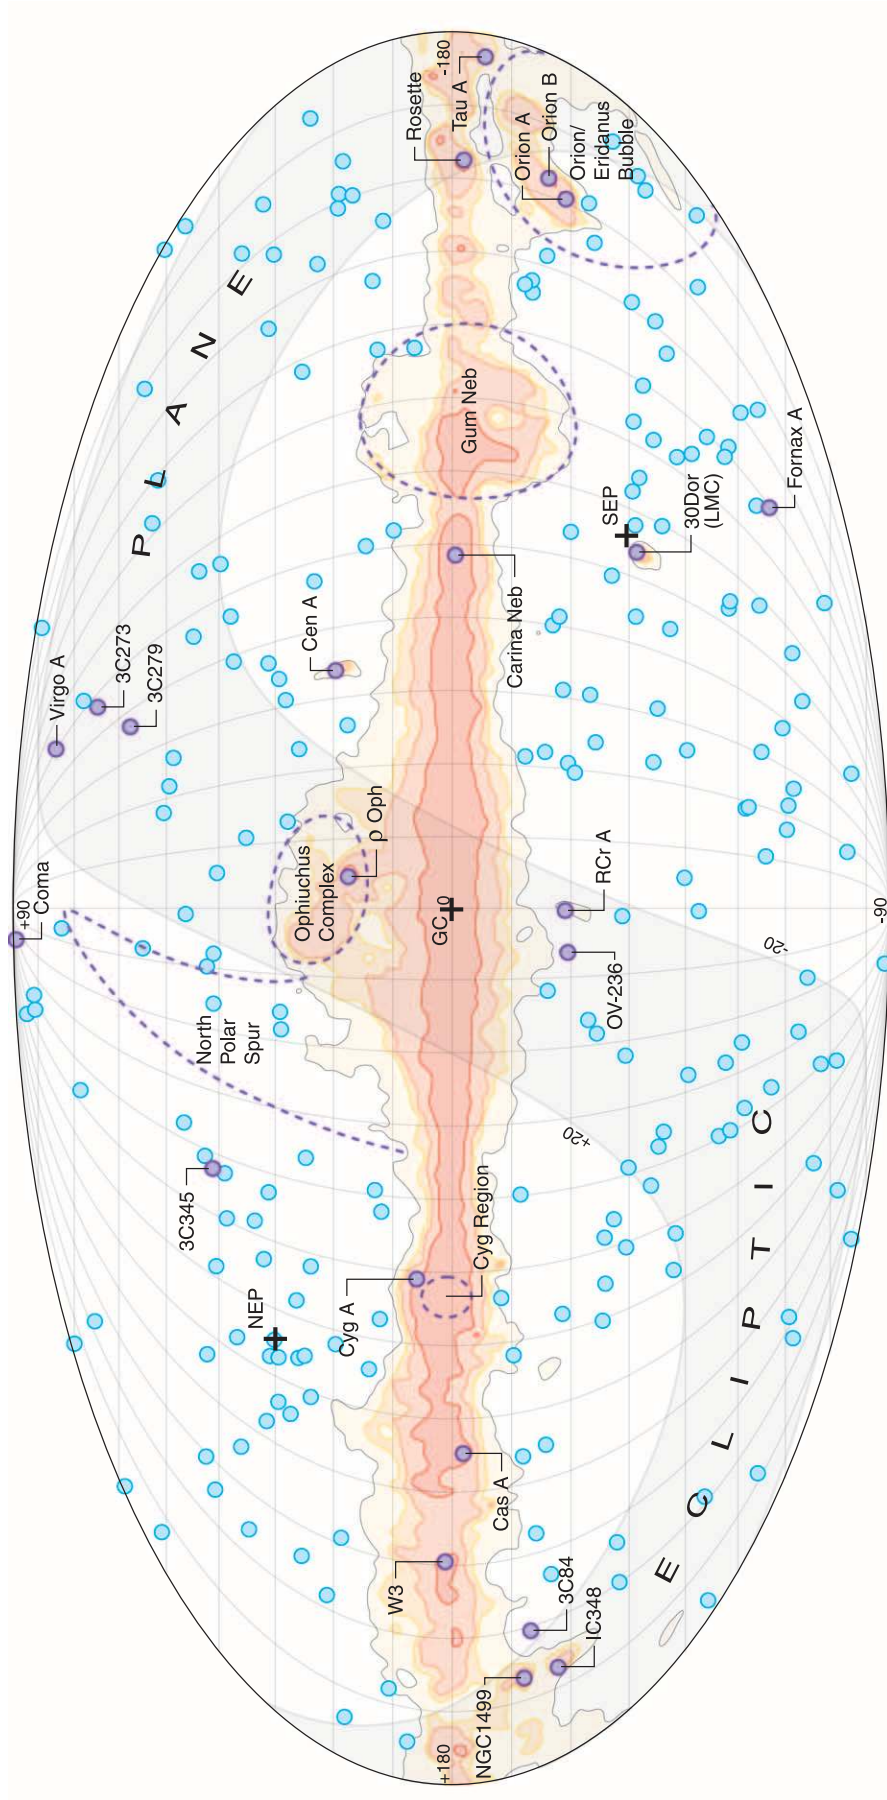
-180
Tau A
Rosette
Orion B
Orion A
Orion/
Eridanus
Bubble
P L A N E
Gum Neb
SEP
30Dor
(LMC)
Fornax A
Carina Neb
Cen A
Virgo A
3C273
3C279
ρ Oph
Ophiuchus
Complex
+90
Coma
GC
0
RCr A
OV-236
-20
-90
North
Polar
Spur
+20
3C345
Cyg Region
Cyg A
NEP
E C L I P T I C
Cas A
W3
3C84
IC348
NGC1499
+180